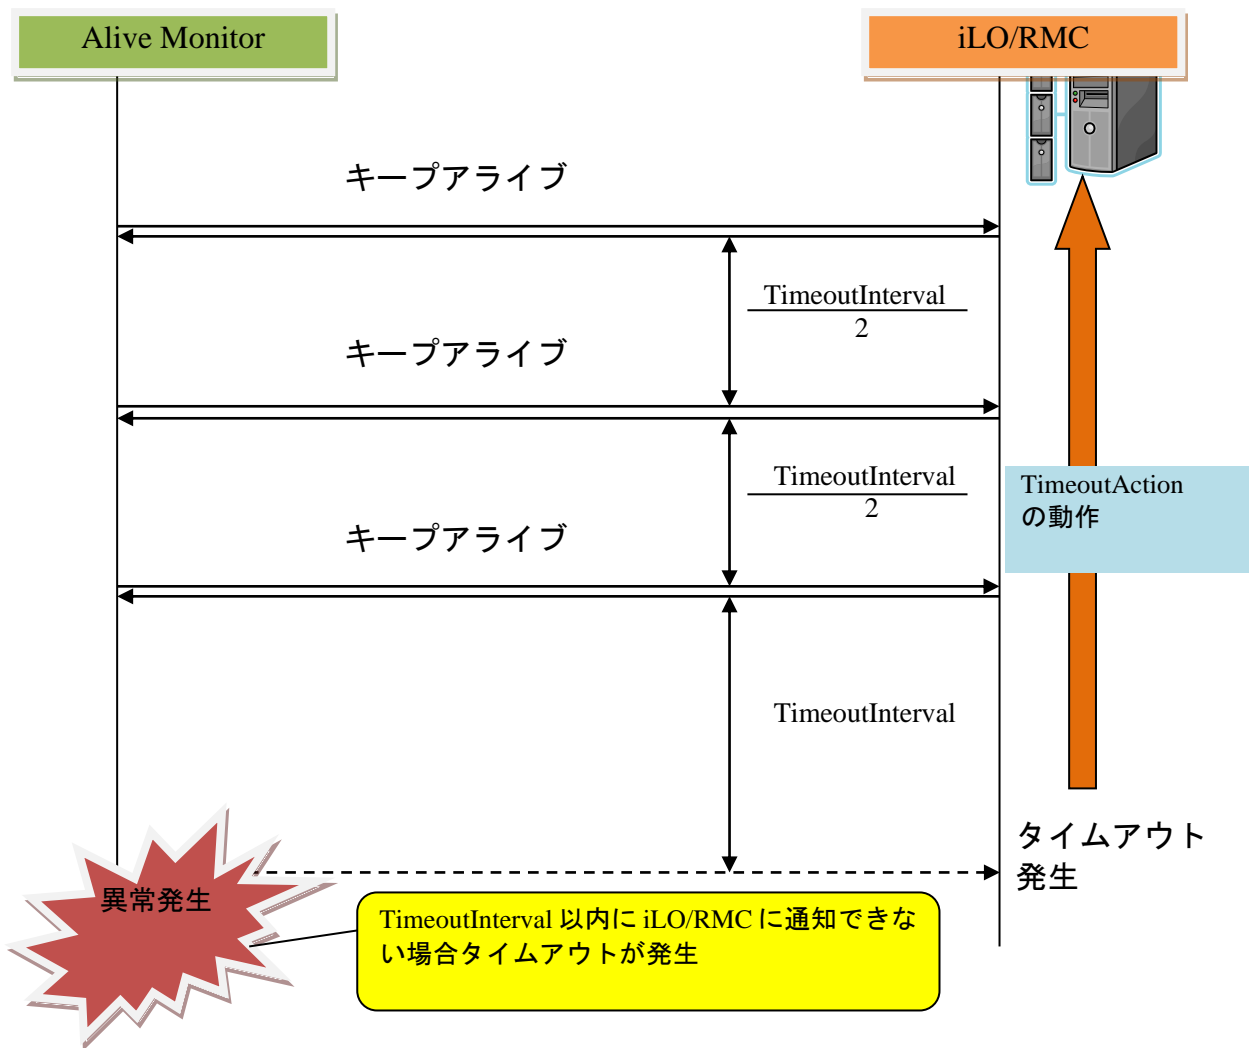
Alive Monitor

iLO/RMC

キープアライブ

$\frac{\text{TimeoutInterval}}{2}$

キープアライブ

$\frac{\text{TimeoutInterval}}{2}$

TimeoutAction の動作

キープアライブ

TimeoutInterval

タイムアウト発生

異常発生

TimeoutInterval 以内に iLO/RMC に通知できない場合タイムアウトが発生